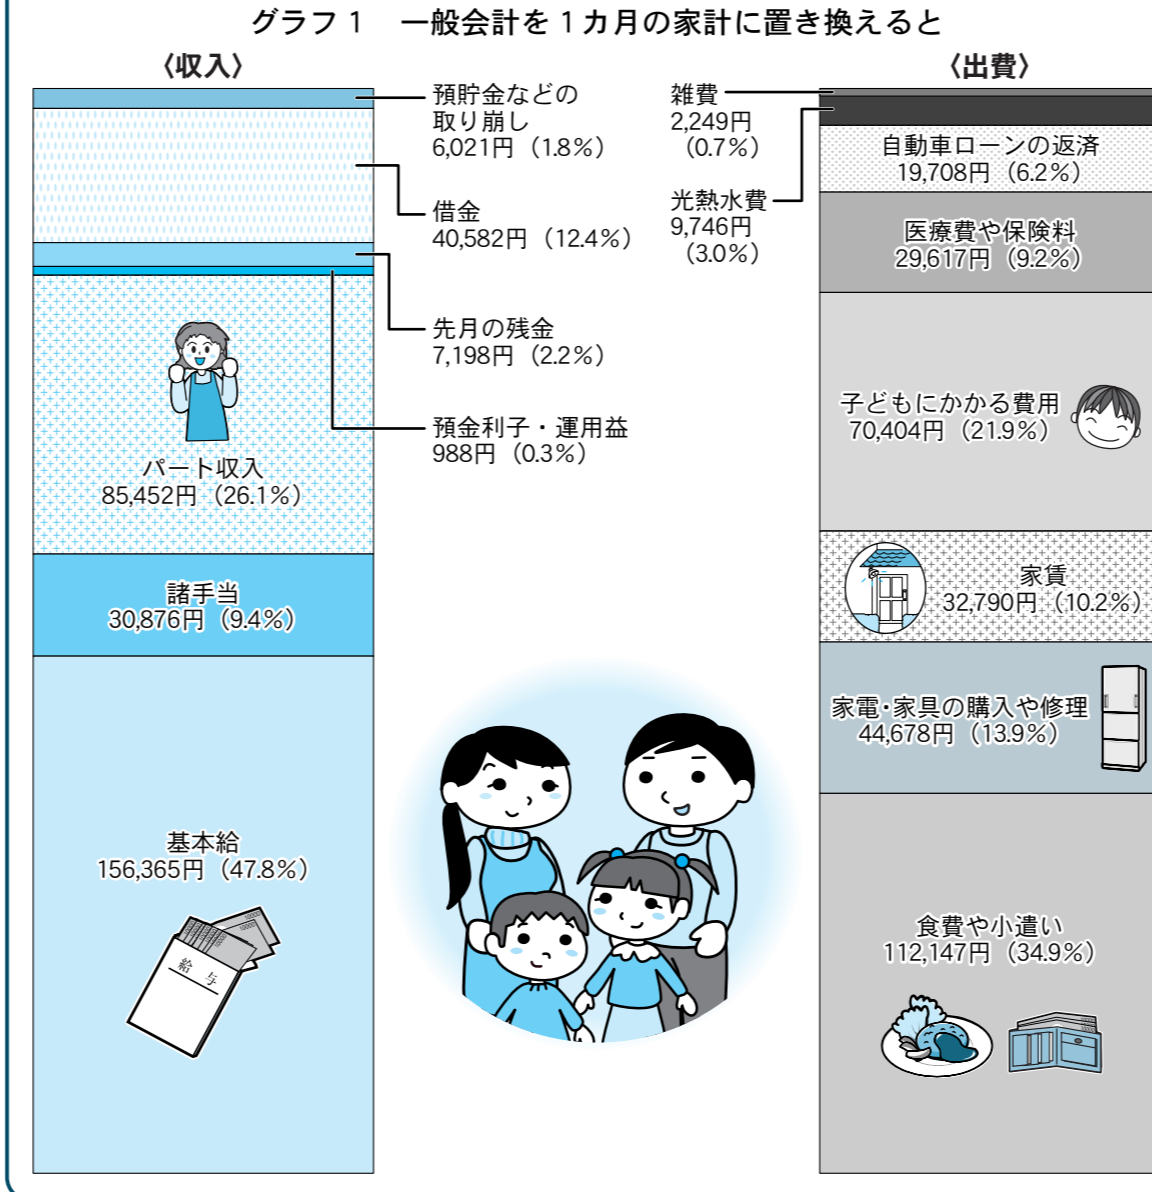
グラフ１　一般会計を１カ月の家計に置き換えると

〈収入〉

預貯金などの取り崩し
6,021円（1.8%）

借金
40,582円（12.4%）

先月の残金
7,198円（2.2%）

預金利子・運用益
988円（0.3%）

パート収入
85,452円（26.1%）

諸手当
30,876円（9.4%）

基本給
156,365円（47.8%）

給与

〈出費〉

雑費
2,249円
（0.7%）

光熱水費
9,746円
（3.0%）

自動車ローンの返済
19,708円（6.2%）

医療費や保険料
29,617円（9.2%）

子どもにかかる費用
70,404円（21.9%）

家賃
32,790円（10.2%）

家電・家具の購入や修理
44,678円（13.9%）

食費や小遣い
112,147円（34.9%）